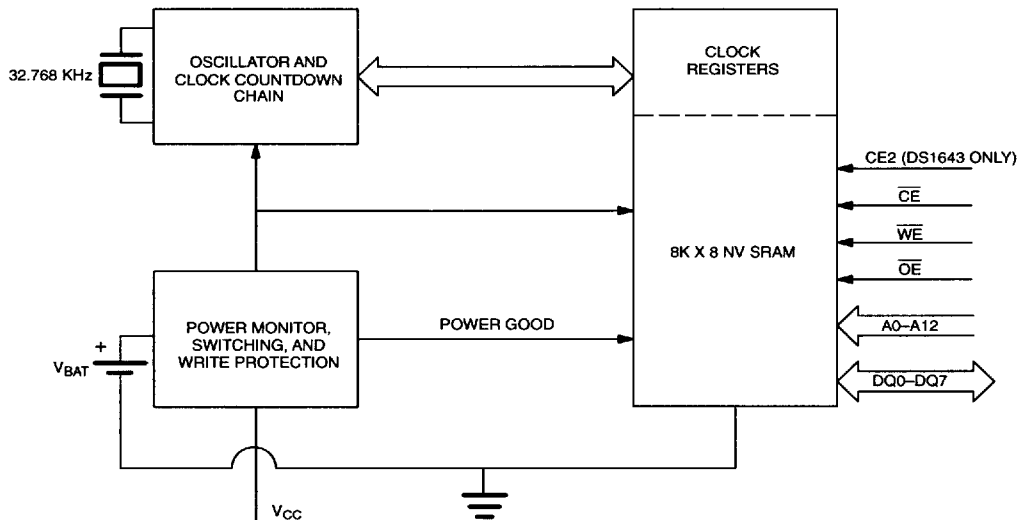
32.768 KHz

OSCILLATOR AND CLOCK COUNTDOWN CHAIN

CLOCK REGISTERS

CE2 (DS1643 ONLY)

$\overline{CE}$

$\overline{WE}$

8K X 8 NV SRAM

$\overline{OE}$

POWER MONITOR, SWITCHING, AND WRITE PROTECTION

POWER GOOD

A0–A12

+

$V_{BAT}$

DQ0–DQ7

$V_{CC}$